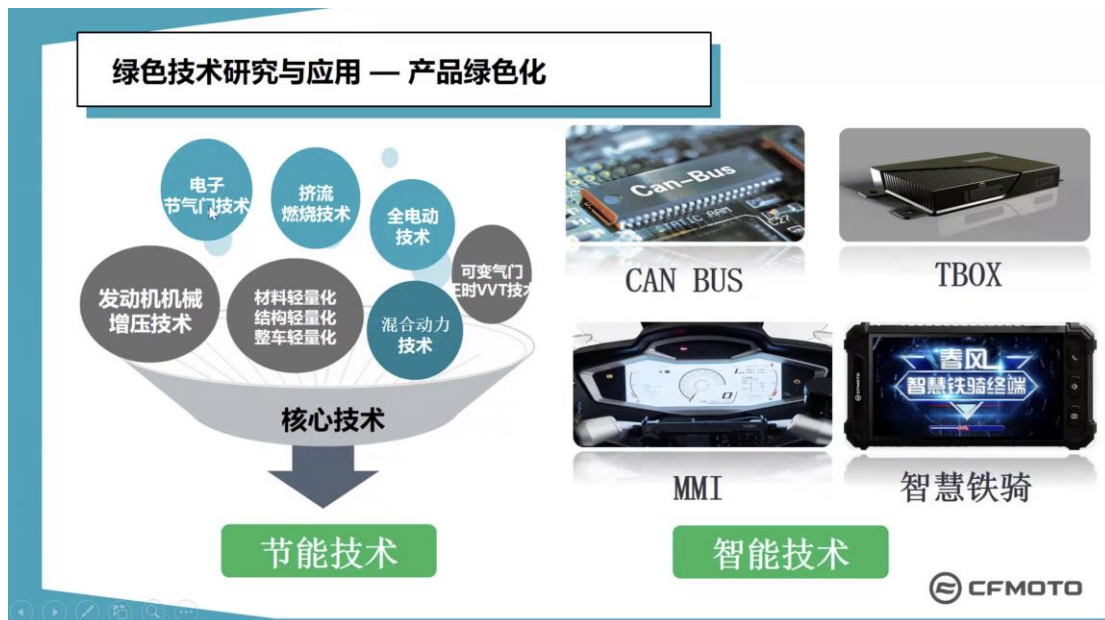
绿色技术研究与应用 — 产品绿色化

电子节气门技术

挤流燃烧技术

全电动技术

可变气门正时VVT技术

发动机机械增压技术

材料轻量化
结构轻量化
整车轻量化

混合动力技术

核心技术

节能技术

Can-Bus

CAN BUS

TBOX

MMI

春风
智慧铁骑终端

智慧铁骑

智能技术

CFMOTO